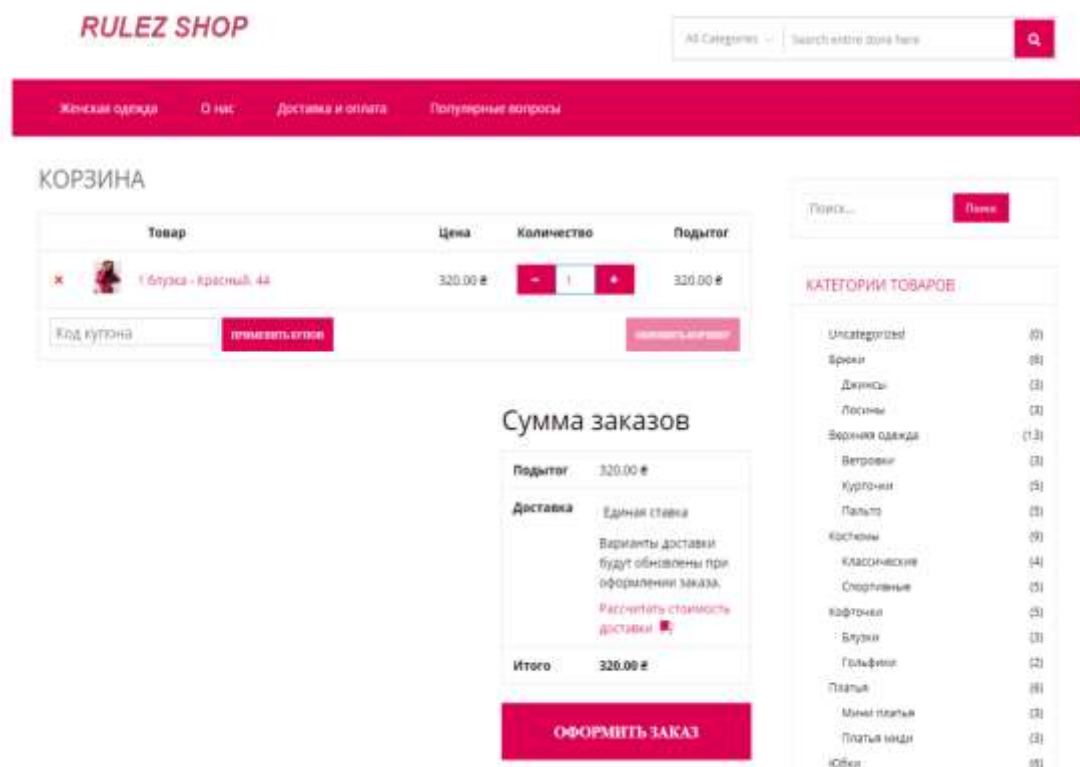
RULEZ SHOP

All Categories Search entire store here

Женская одежда О нас Доставка и оплата Популярные вопросы

КОРЗИНА

| | | Товар | Цена | Количество | Подытог |
|---|---|---|---|---|---|
| × | | 1 блузка - Красный, 44 | 320.00 ₴ | - 1 + | 320.00 ₴ |

Код купона Применить купон Обновить корзину

Сумма заказов

| | |
|---|---|
| Подытог | 320.00 ₴ |
| Доставка | Единая ставка Варианты доставки будут обновлены при оформлении заказа. Рассчитать стоимость доставки |
| Итого | 320.00 ₴ |

ОФОРМИТЬ ЗАКАЗ

Поиск... Поиск

КАТЕГОРИИ ТОВАРОВ

Uncategorized (0)
Брюки (6)
Джинсы (3)
Лосины (3)
Верхняя одежда (13)
Ветровки (3)
Курточки (5)
Пальто (5)
Костюмы (9)
Классические (4)
Спортивные (5)
Кофточки (5)
Блузки (3)
Гольфики (2)
Платья (6)
Мини платья (3)
Платья миди (3)
Юбки (6)